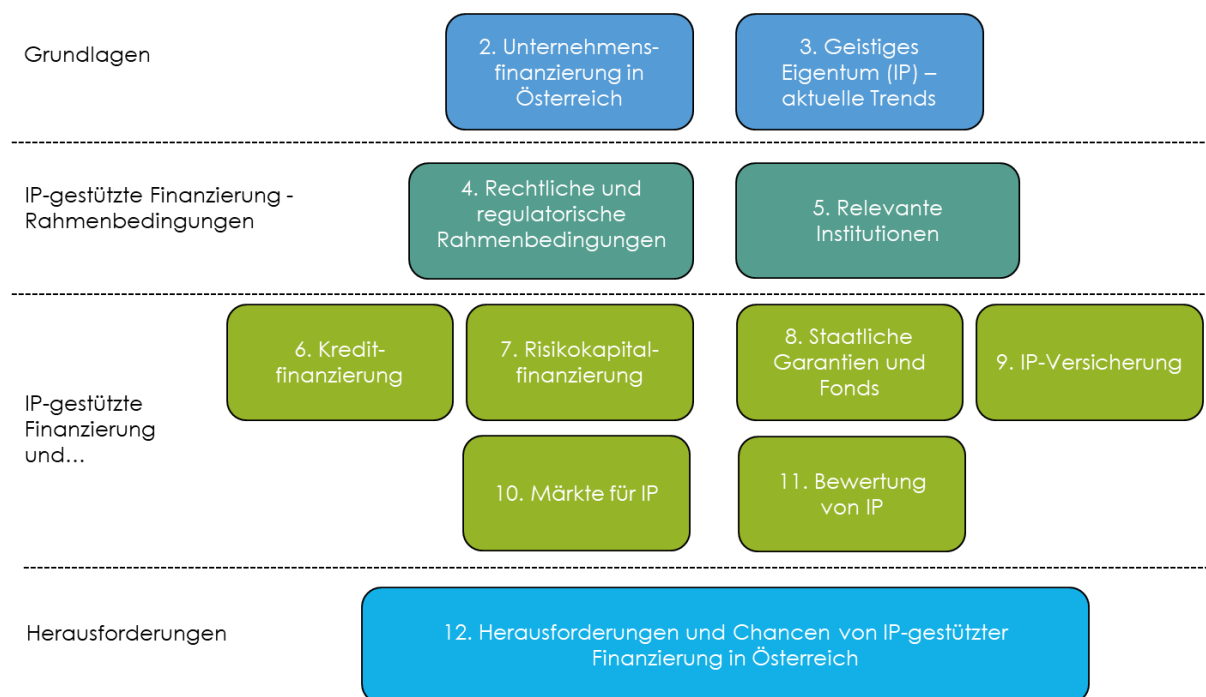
Grundlagen

2. Unternehmensfinanzierung in Österreich

3. Geistiges Eigentum (IP) – aktuelle Trends

IP-gestützte Finanzierung - Rahmenbedingungen

4. Rechtliche und regulatorische Rahmenbedingungen

5. Relevante Institutionen

IP-gestützte Finanzierung und...

6. Kreditfinanzierung

7. Risikokapitalfinanzierung

8. Staatliche Garantien und Fonds

9. IP-Versicherung

10. Märkte für IP

11. Bewertung von IP

Herausforderungen

12. Herausforderungen und Chancen von IP-gestützter Finanzierung in Österreich